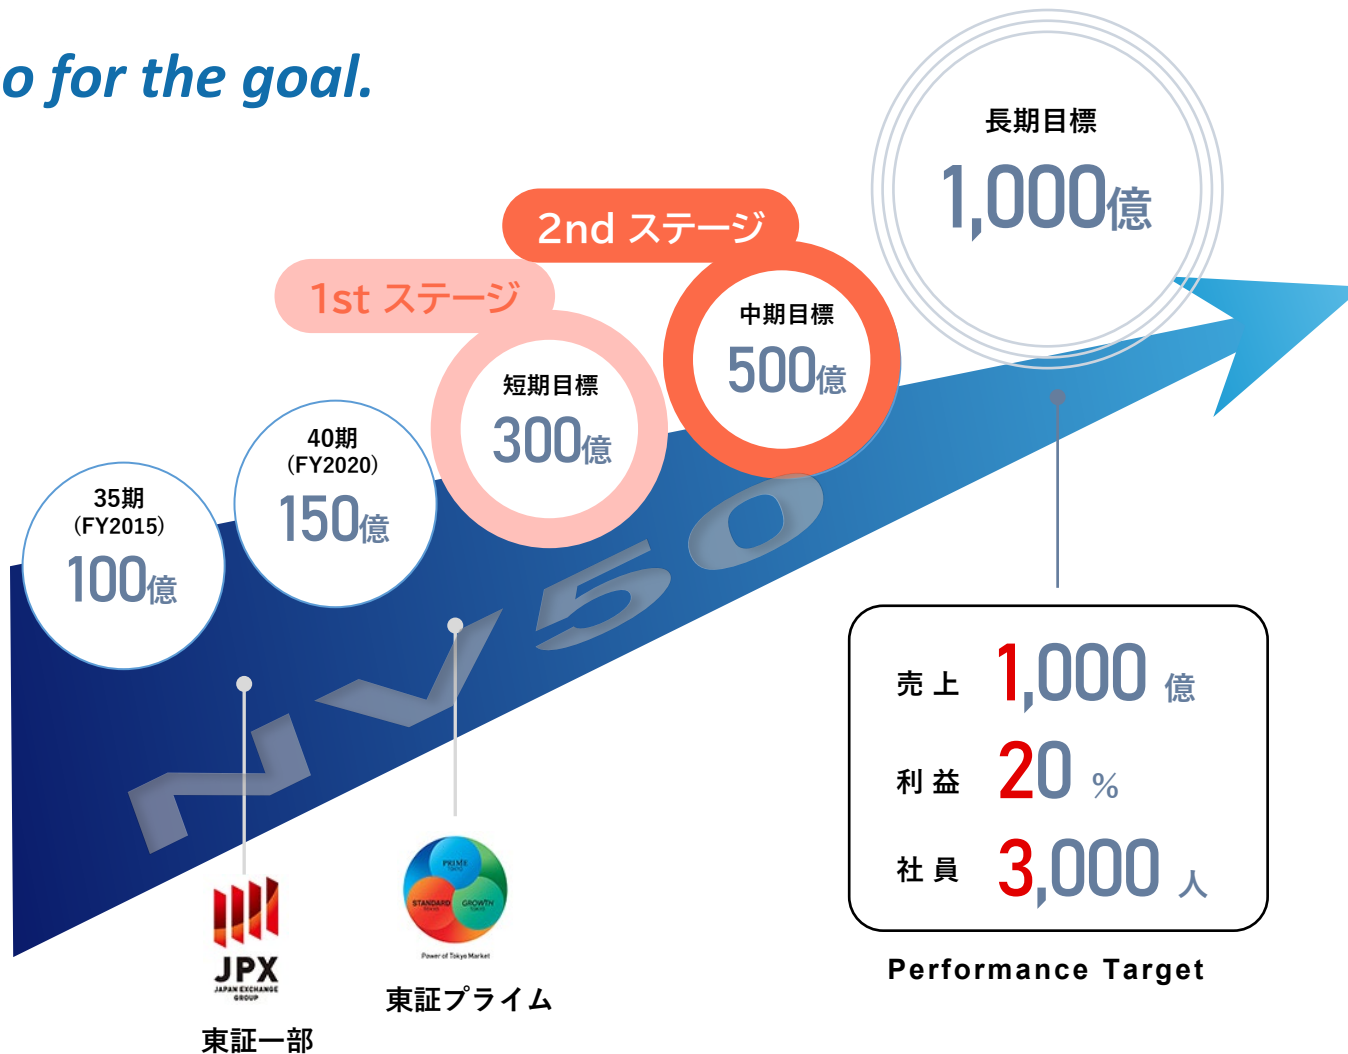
o for the goal.

長期目標
1,000億

2nd ステージ

1st ステージ

中期目標
500億

短期目標
300億

40期
(FY2020)
150億

35期
(FY2015)
100億

NV50

売上 1,000 億
利益 20 %
社員 3,000 人

Performance Target

JPX
JAPAN EXCHANGE GROUP
東証一部

PRIME
STANDARD
GROWTH
Power of Tokyo Market
東証プライム